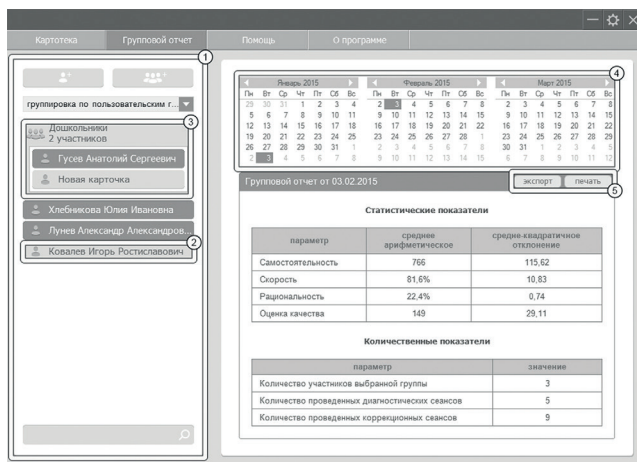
Картотека Групповой отчет Помощь О программе

1

группировка по пользовательским г...

3

Дошкольники
2 участников

Гусев Анатолий Сергеевич

Новая карточка

Хлебникова Юлия Ивановна

Лунев Александр Александров...

2

Ковалев Игорь Ростиславович

4

Январь 2015

| Пн | Вт | Ср | Чт | Пт | Сб | Вс |
|---|---|---|---|---|---|---|
| 29 | 30 | 31 | 1 | 2 | 3 | 4 |
| 5 | 6 | 7 | 8 | 9 | 10 | 11 |
| 12 | 13 | 14 | 15 | 16 | 17 | 18 |
| 19 | 20 | 21 | 22 | 23 | 24 | 25 |
| 26 | 27 | 28 | 29 | 30 | 31 | 1 |
| 2 | 3 | 4 | 5 | 6 | 7 | 8 |

Февраль 2015

| Пн | Вт | Ср | Чт | Пт | Сб | Вс |
|---|---|---|---|---|---|---|
| 2 | 3 | 4 | 5 | 6 | 7 | 8 |
| 9 | 10 | 11 | 12 | 13 | 14 | 15 |
| 16 | 17 | 18 | 19 | 20 | 21 | 22 |
| 23 | 24 | 25 | 26 | 27 | 28 | 1 |
| 2 | 3 | 4 | 5 | 6 | 7 | 8 |
| 9 | 10 | 11 | 12 | 13 | 14 | 15 |

Март 2015

| Пн | Вт | Ср | Чт | Пт | Сб | Вс |
|---|---|---|---|---|---|---|
| 2 | 3 | 4 | 5 | 6 | 7 | 8 |
| 9 | 10 | 11 | 12 | 13 | 14 | 15 |
| 16 | 17 | 18 | 19 | 20 | 21 | 22 |
| 23 | 24 | 25 | 26 | 27 | 28 | 29 |
| 30 | 31 | 1 | 2 | 3 | 4 | 5 |
| 6 | 7 | 8 | 9 | 10 | 11 | 12 |

Групповой отчет от 03.02.2015

экспорт печать

5

Статистические показатели

| параметр | среднее арифметическое | средне-квадратичное отклонение |
|---|---|---|
| Самостоятельность | 766 | 115,62 |
| Скорость | 81,6% | 10,83 |
| Рациональность | 22,4% | 0,74 |
| Оценка качества | 149 | 29,11 |

Количественные показатели

| параметр | значение |
|---|---|
| Количество участников выбранной группы | 3 |
| Количество проведенных диагностических сеансов | 5 |
| Количество проведенных коррекционных сеансов | 9 |